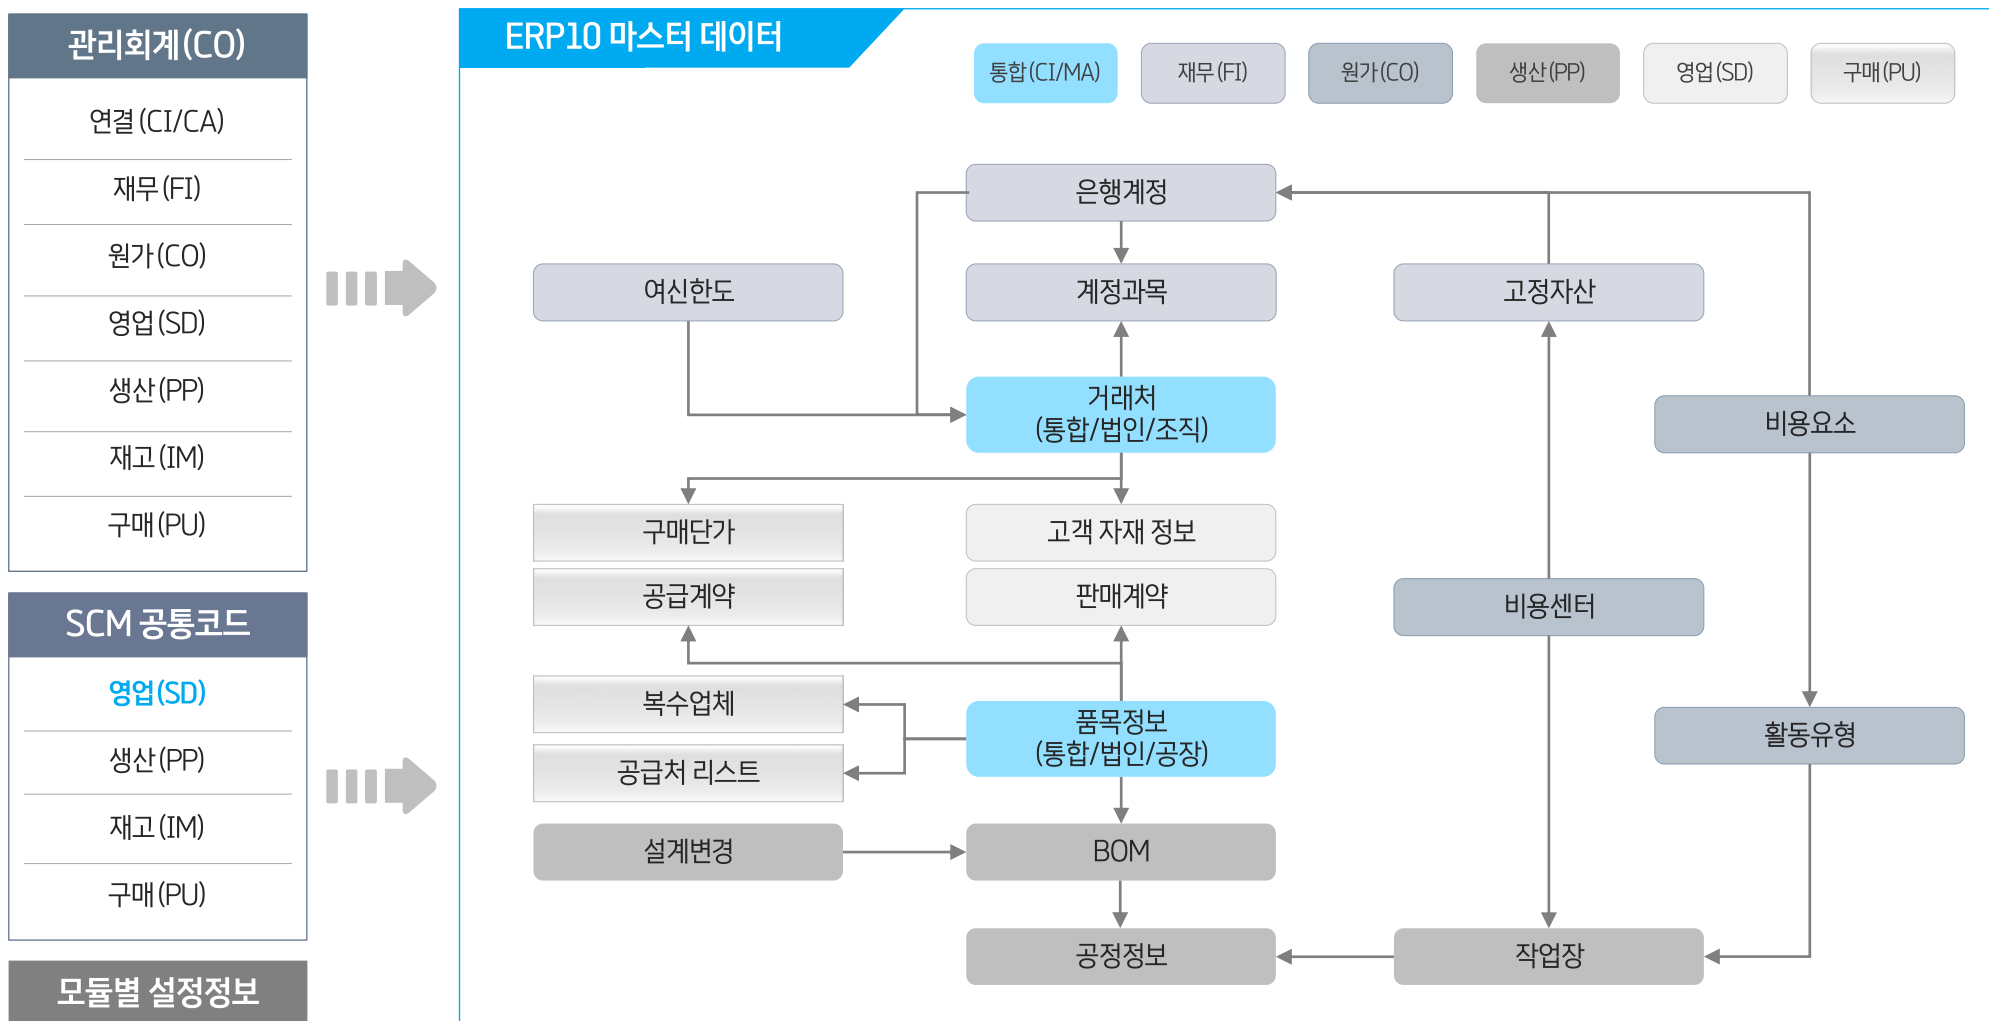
관리회계(CO)

연결(CI/CA)

재무(FI)

원가(CO)

영업(SD)

생산(PP)

재고(IM)

구매(PU)

SCM 공통코드

영업(SD)

생산(PP)

재고(IM)

구매(PU)

모듈별 설정정보

ERP10 마스터 데이터

통합(CI/MA)

재무(FI)

원가(CO)

생산(PP)

영업(SD)

구매(PU)

은행계정

여신한도

계정과목

고정자산

거래처
(통합/법인/조직)

비용요소

구매단가

고객 자재 정보

공급계약

판매계약

비용센터

복수업체

품목정보
(통합/법인/공장)

활동유형

공급처 리스트

설계변경

BOM

공정정보

작업장